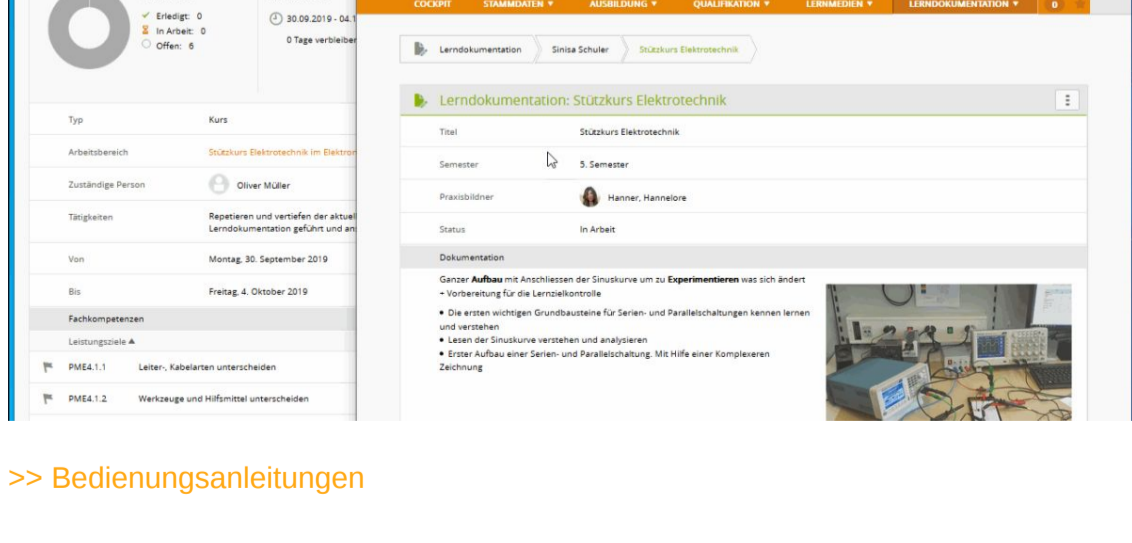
Erledigt: 0
In Arbeit: 0
Offen: 6

30.09.2019 - 04.1
0 Tage verbleiber

| Typ | Kurs |
|---|---|
| Arbeitsbereich | Stützkurs Elektrotechnik im Elektron |
| Zuständige Person | Oliver Müller |
| Tätigkeiten | Repetieren und vertiefen der aktuel Lerndokumentation geführt und an |
| Von | Montag, 30. September 2019 |
| Bis | Freitag, 4. Oktober 2019 |

Fachkompetenzen
Leistungsziele ▲
PME4.1.1 Leiter-, Kabelarten unterscheiden
PME4.1.2 Werkzeuge und Hilfsmittel unterscheiden

COCKPIT STAMMDATEN ▾ AUSBILDUNG ▾ QUALIFIKATION ▾ LERNMEDIEN ▾ LERNDOKUMENTATION ▾ 0

Lerndokumentation > Sinisa Schuler > Stützkurs Elektrotechnik

Lerndokumentation: Stützkurs Elektrotechnik

| Titel | Stützkurs Elektrotechnik |
|---|---|
| Semester | 5. Semester |
| Praxisbildner | Hanner, Hannelore |
| Status | In Arbeit |

Dokumentation

Ganzer **Aufbau** mit Anschliessen der Sinuskurve um zu **Experimentieren** was sich ändert + Vorbereitung für die Lernzielkontrolle

• Die ersten wichtigen Grundbausteine für Serien- und Parallelschaltungen kennen lernen und verstehen
• Lesen der Sinuskurve verstehen und analysieren
• Erster Aufbau einer Serien- und Parallelschaltung. Mit Hilfe einer Komplexeren Zeichnung

>> Bedienungsanleitungen